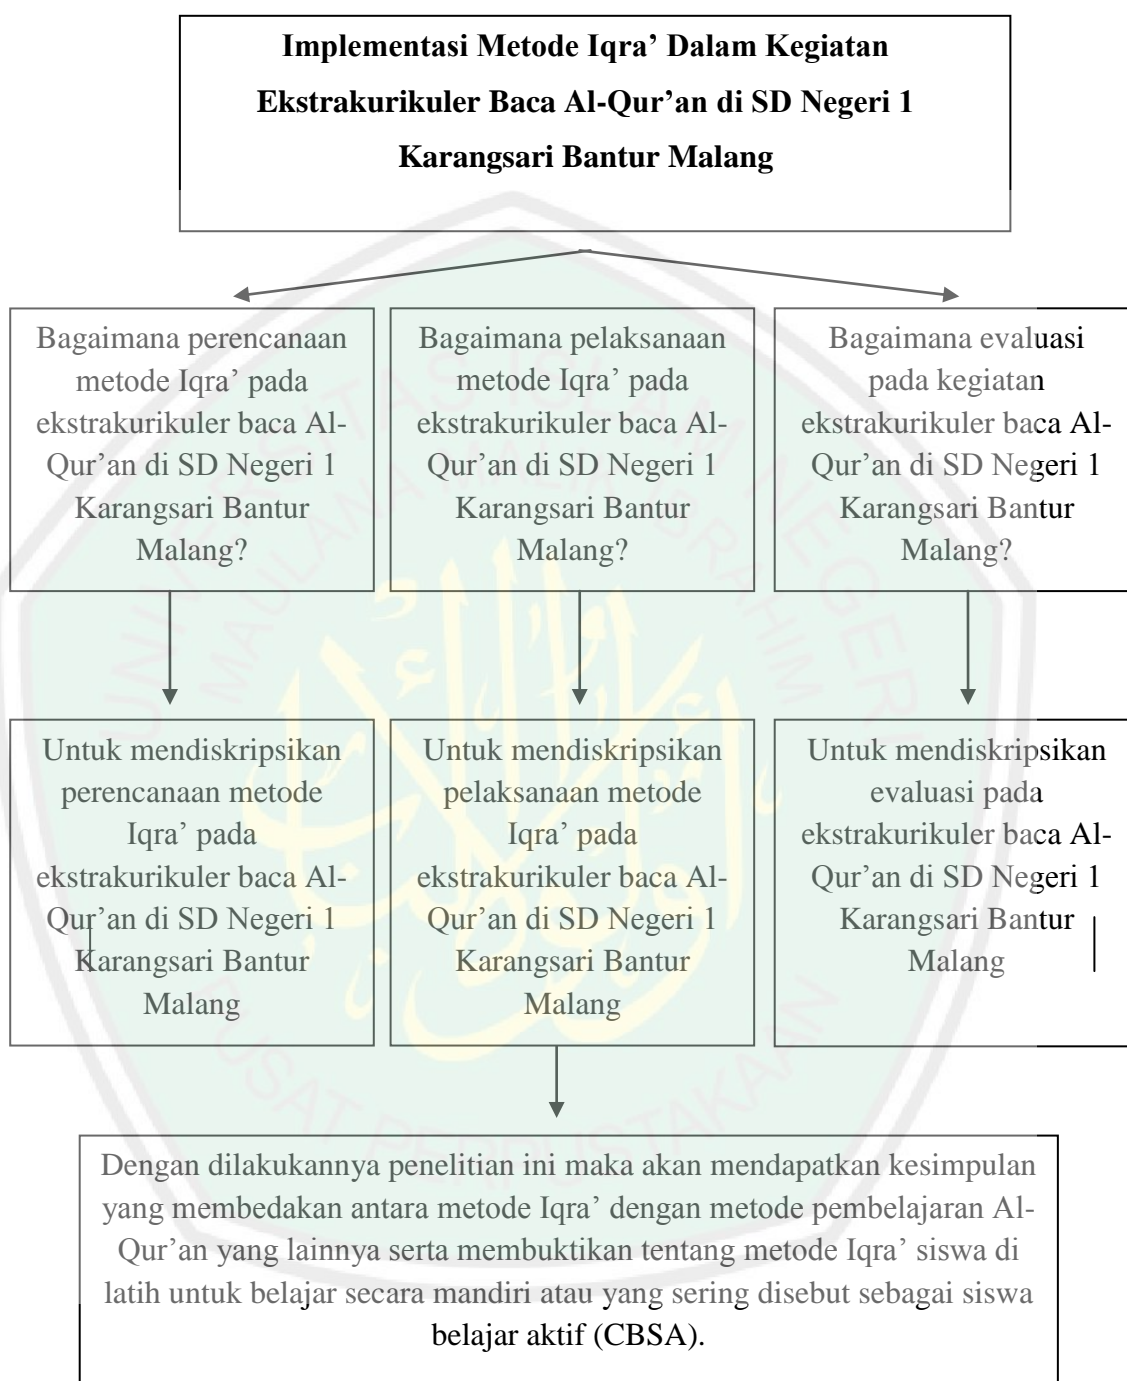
**Implementasi Metode Iqra' Dalam Kegiatan Ekstrakurikuler Baca Al-Qur'an di SD Negeri 1 Karangsari Bantur Malang**

Bagaimana perencanaan metode Iqra' pada ekstrakurikuler baca Al-Qur'an di SD Negeri 1 Karangsari Bantur Malang?

Bagaimana pelaksanaan metode Iqra' pada ekstrakurikuler baca Al-Qur'an di SD Negeri 1 Karangsari Bantur Malang?

Bagaimana evaluasi pada kegiatan ekstrakurikuler baca Al-Qur'an di SD Negeri 1 Karangsari Bantur Malang?

Untuk mendiskripsikan perencanaan metode Iqra' pada ekstrakurikuler baca Al-Qur'an di SD Negeri 1 Karangsari Bantur Malang

Untuk mendiskripsikan pelaksanaan metode Iqra' pada ekstrakurikuler baca Al-Qur'an di SD Negeri 1 Karangsari Bantur Malang

Untuk mendiskripsikan evaluasi pada ekstrakurikuler baca Al-Qur'an di SD Negeri 1 Karangsari Bantur Malang

Dengan dilakukannya penelitian ini maka akan mendapatkan kesimpulan yang membedakan antara metode Iqra' dengan metode pembelajaran Al-Qur'an yang lainnya serta membuktikan tentang metode Iqra' siswa di latih untuk belajar secara mandiri atau yang sering disebut sebagai siswa belajar aktif (CBSA).